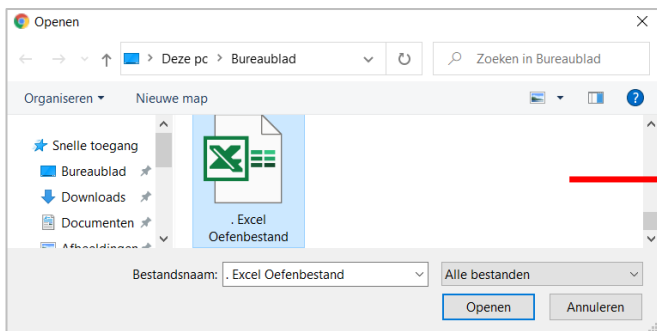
Openen

Deze pc > Bureaublad

Zoeken in Bureaublad

Organiseren ▾ Nieuwe map

Snelle toegang
Bureaublad
Downloads
Documenten
Afbeeldingen

. Excel Oefenbestand

Bestandsnaam: . Excel Oefenbestand

Alle bestanden

Openen

Annuleren